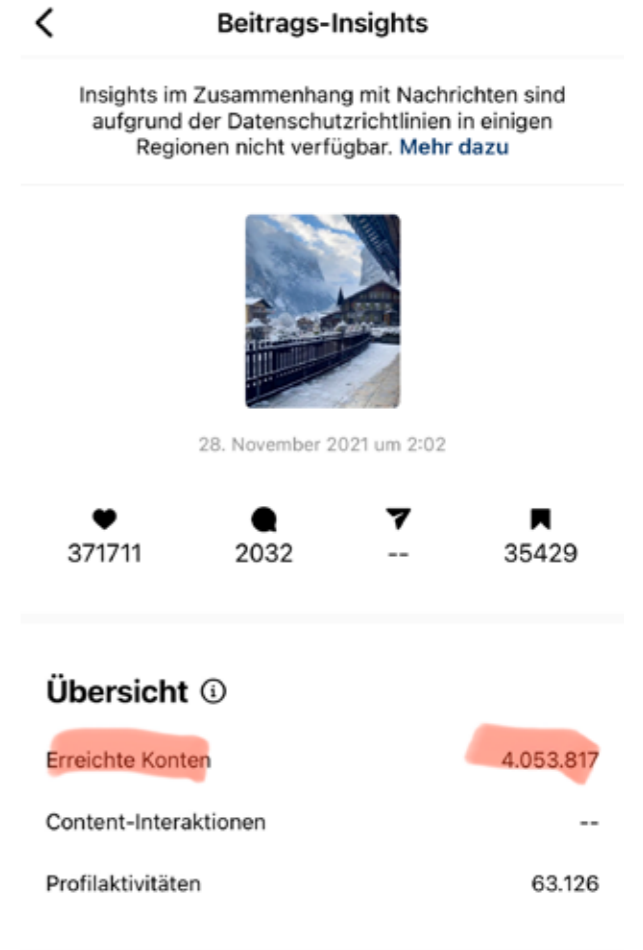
Beitrags-Insights

Insights im Zusammenhang mit Nachrichten sind aufgrund der Datenschutzrichtlinien in einigen Regionen nicht verfügbar. Mehr dazu

28. November 2021 um 2:02

371711
2032
--
35429

Übersicht

Erreichte Konten 4.053.817

Content-Interaktionen --

Profilaktivitäten 63.126